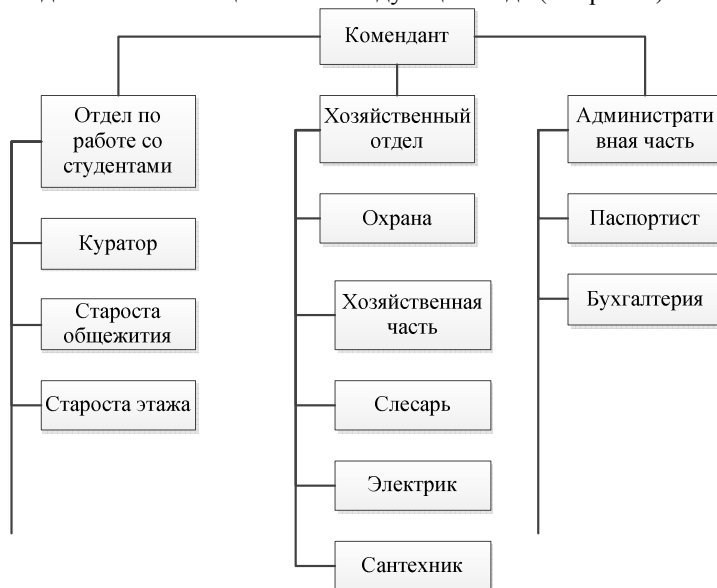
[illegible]

Комендант

Отдел по работе со студентами

Куратор

Староста общежития

Староста этажа

Хозяйственный отдел

Охрана

Хозяйственная часть

Слесарь

Электрик

Сантехник

Администрати вная часть

Паспортист

Бухгалтерия